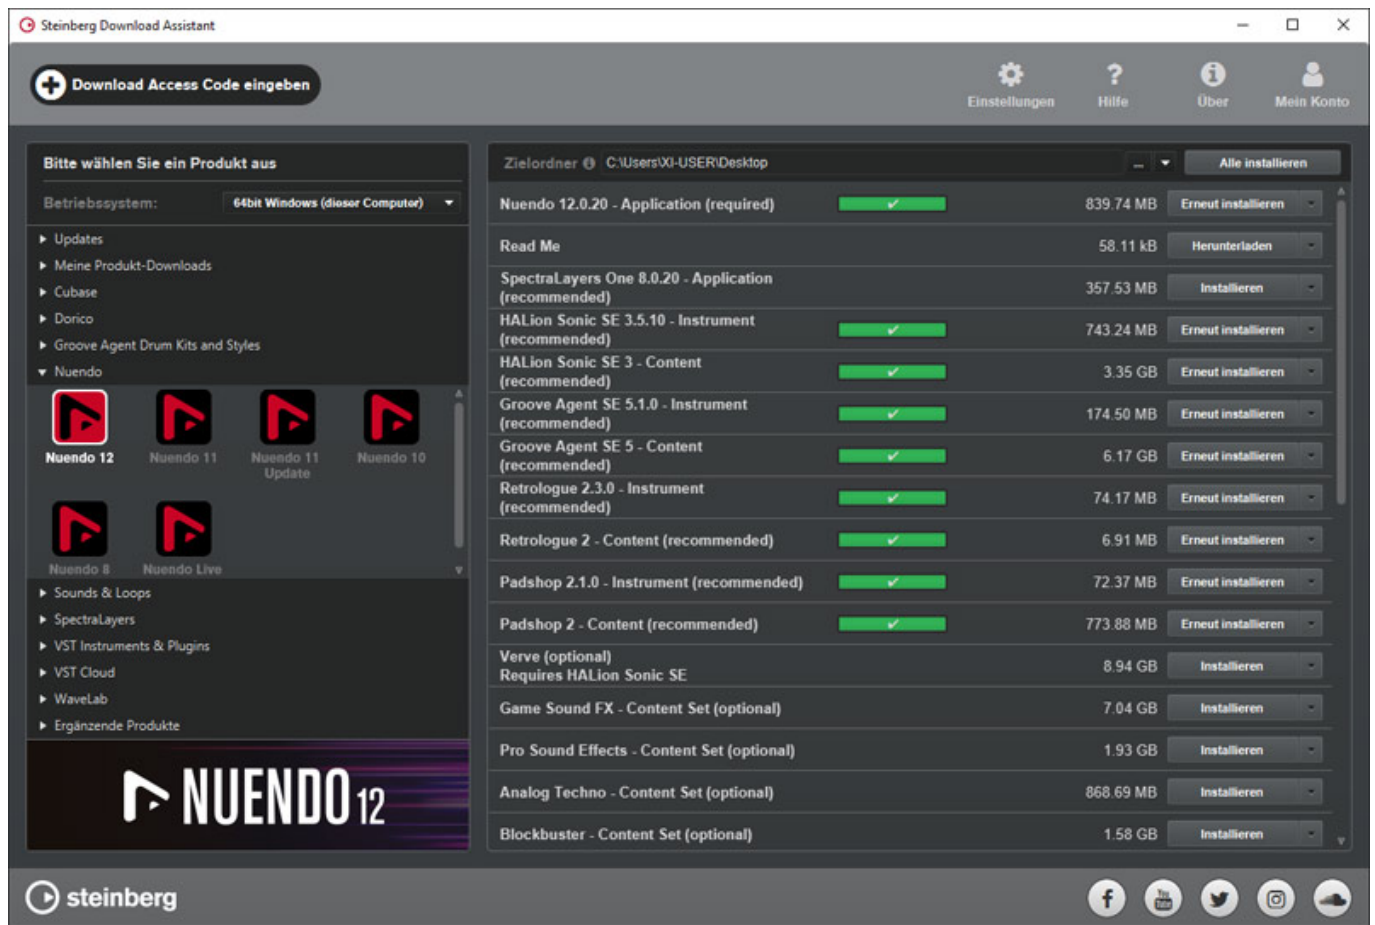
Steinberg Download Assistant

Download Access Code eingeben

Einstellungen
Hilfe
Über
Mein Konto

Bitte wählen Sie ein Produkt aus

Betriebssystem: 64bit Windows (dieser Computer)

Updates
Meine Produkt-Downloads
Cubase
Dorico
Groove Agent Drum Kits and Styles
Nuendo

Nuendo 12
Nuendo 11
Nuendo 11 Update
Nuendo 10
Nuendo 8
Nuendo Live

Sounds & Loops
SpectraLayers
VST Instruments & Plugins
VST Cloud
WaveLab
Ergänzende Produkte

NUENDO 12

Zielordner C:\Users\XI-USER\Desktop ... Alle installieren

| | | | |
|---|---|---|---|
| Nuendo 12.0.20 - Application (required) | ✓ | 839.74 MB | Erneut installieren |
| Read Me | | 58.11 kB | Herunterladen |
| SpectraLayers One 8.0.20 - Application (recommended) | | 357.53 MB | Installieren |
| HALion Sonic SE 3.5.10 - Instrument (recommended) | ✓ | 743.24 MB | Erneut installieren |
| HALion Sonic SE 3 - Content (recommended) | ✓ | 3.35 GB | Erneut installieren |
| Groove Agent SE 5.1.0 - Instrument (recommended) | ✓ | 174.50 MB | Erneut installieren |
| Groove Agent SE 5 - Content (recommended) | ✓ | 6.17 GB | Erneut installieren |
| Retrologue 2.3.0 - Instrument (recommended) | ✓ | 74.17 MB | Erneut installieren |
| Retrologue 2 - Content (recommended) | ✓ | 6.91 MB | Erneut installieren |
| Padshop 2.1.0 - Instrument (recommended) | ✓ | 72.37 MB | Erneut installieren |
| Padshop 2 - Content (recommended) | ✓ | 773.88 MB | Erneut installieren |
| Verve (optional) Requires HALion Sonic SE | | 8.94 GB | Installieren |
| Game Sound FX - Content Set (optional) | | 7.04 GB | Installieren |
| Pro Sound Effects - Content Set (optional) | | 1.93 GB | Installieren |
| Analog Techno - Content Set (optional) | | 868.69 MB | Installieren |
| Blockbuster - Content Set (optional) | | 1.58 GB | Installieren |

steinberg